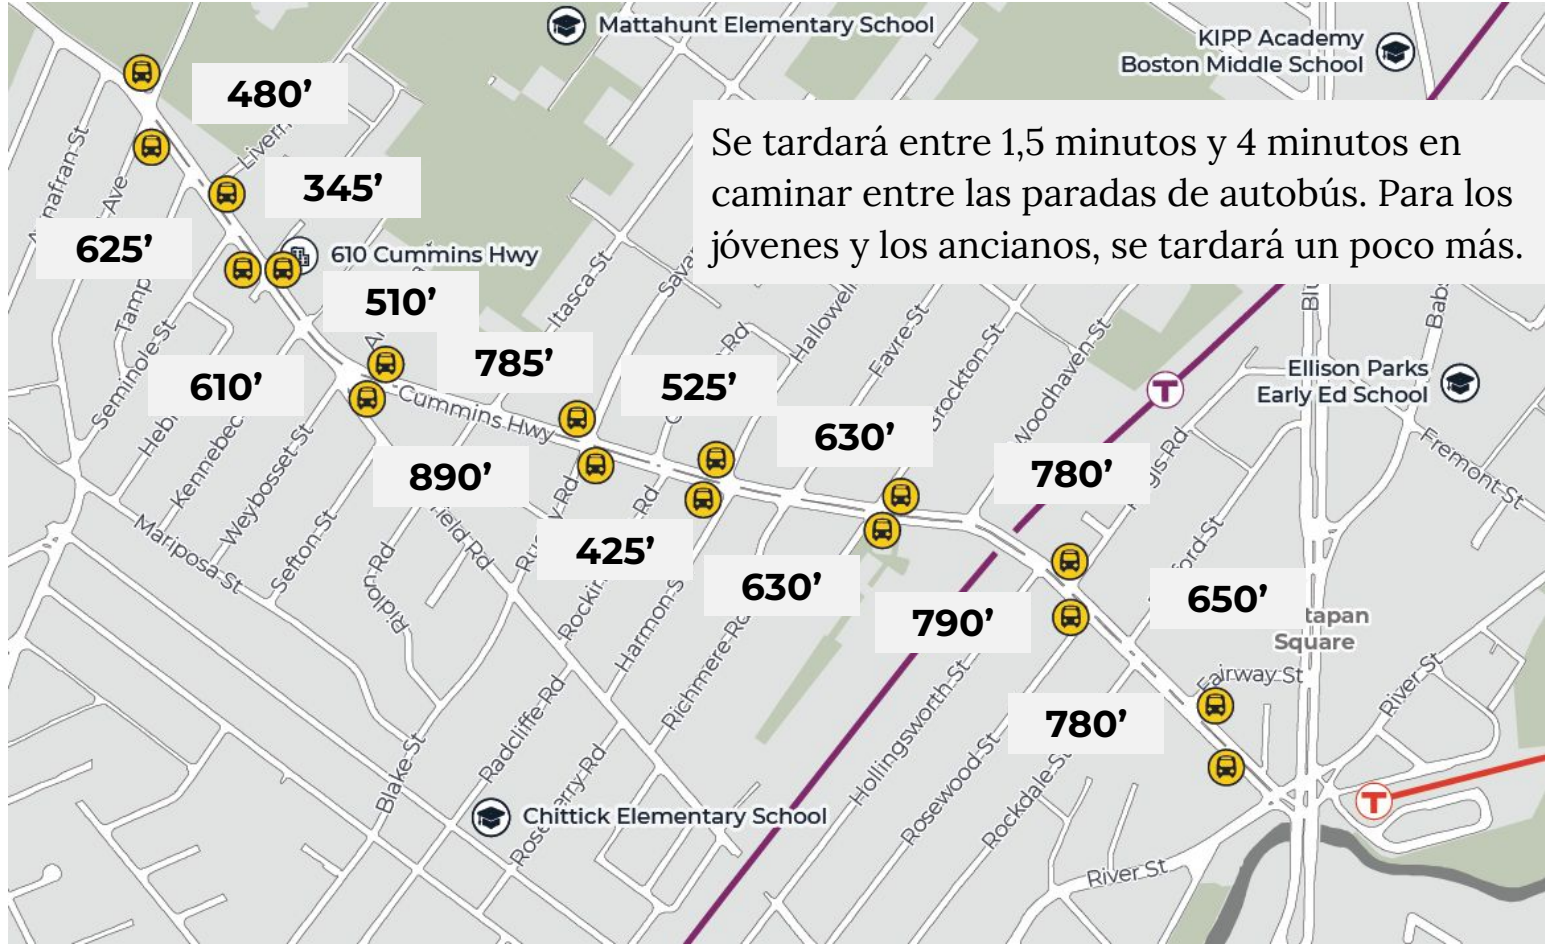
Mattahunt Elementary School

KIPP Academy Boston Middle School

Se tardará entre 1,5 minutos y 4 minutos en caminar entre las paradas de autobús. Para los jóvenes y los ancianos, se tardará un poco más.

480’

345’

625’

610 Cummins Hwy

510’

785’

525’

610’

630’

780’

890’

425’

630’

790’

650’

780’

Ellison Parks Early Ed School

tapan Square

Chittick Elementary School

Cummins Hwy

Seminole St

Kennebec

Weybosset St

Sefton St

Mariposa St

Itasca St

Hallowell

Favre St

Brockton St

Woodhaven St

Fremont St

Fairway St

River St

River St

Blake St

Radcliffe Rd

Harmon St

Richmere Rd

Hollingsworth St

Rosewood St

Rockdale St

Ridlon Rd

Tamp

Hebr

Livern

Itasca St

Sava

Rockin

Rose

Fremont St